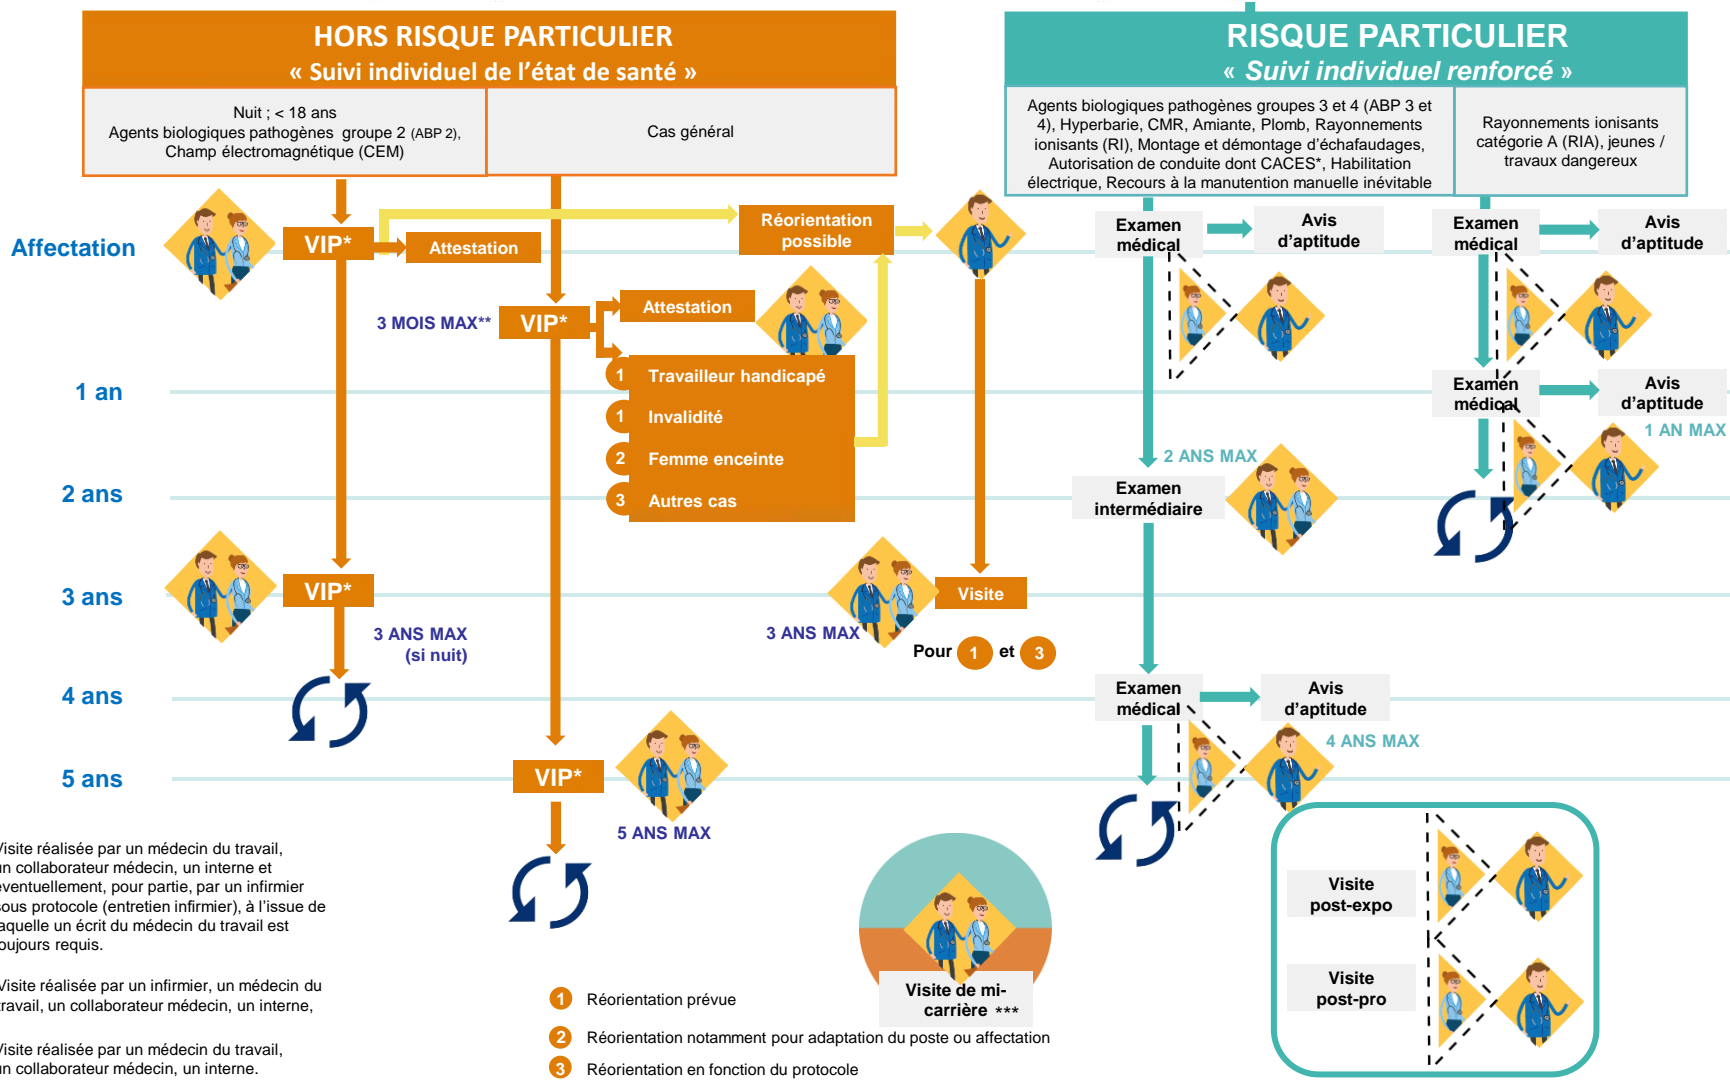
HORS RISQUE PARTICULIER
« Suivi individuel de l'état de santé »

Nuit ; < 18 ans
Agents biologiques pathogènes groupe 2 (ABP 2), Champ électromagnétique (CEM)

Cas général

RISQUE PARTICULIER
« Suivi individuel renforcé »

Agents biologiques pathogènes groupes 3 et 4 (ABP 3 et 4), Hyperbarie, CMR, Amiante, Plomb, Rayonnements ionisants (RI), Montage et démontage d'échafaudages, Autorisation de conduite dont CACES*, Habilitation électrique, Recours à la manutention manuelle inévitable

Rayonnements ionisants catégorie A (RIA), jeunes / travaux dangereux

Affectation
VIP*
Attestation
Réorientation possible
Examen médical
Avis d'aptitude
Examen médical
Avis d'aptitude

3 MOIS MAX**
VIP*
Attestation

1 an
1 Travailleur handicapé
1 Invalidité
2 Femme enceinte
3 Autres cas

Examen médical
Avis d'aptitude
1 AN MAX

2 ans
2 ANS MAX
Examen intermédiaire

3 ans
VIP*
3 ANS MAX (si nuit)
3 ANS MAX
Visite
Pour 1 et 3

4 ans
Examen médical
Avis d'aptitude
4 ANS MAX

5 ans
VIP*
5 ANS MAX

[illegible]Visite réalisée par un médecin du travail, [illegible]n collaborateur médecin, un interne et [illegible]ventuellement, pour partie, par un infirmier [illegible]ous protocole (entretien infirmier), à l'issue de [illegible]aquelle un écrit du médecin du travail est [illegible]oujours requis.

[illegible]Visite réalisée par un infirmier, un médecin du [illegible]ravail, un collaborateur médecin, un interne,

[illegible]Visite réalisée par un médecin du travail, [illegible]n collaborateur médecin, un interne.

Visite de mi-carrière ***

Visite post-expo

Visite post-pro

1 Réorientation prévue
2 Réorientation notamment pour adaptation du poste ou affectation
3 Réorientation en fonction du protocole